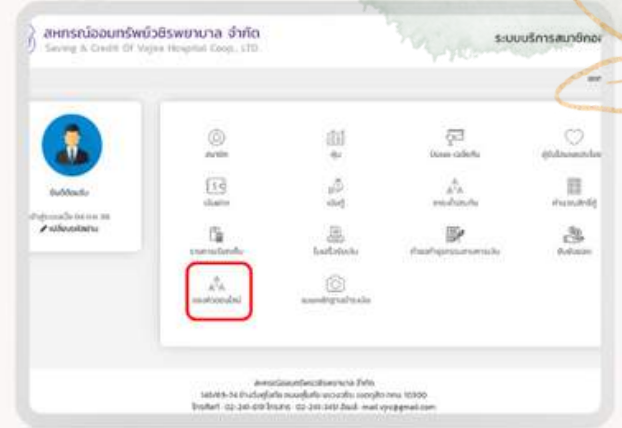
สหกรณ์ออมทรัพย์วชิรพยาบาล จำกัด
Saving & Credit Of Vajira Hospital Coop., LTD.

ระบบบริการสมาชิกอ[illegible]

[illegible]

ยินดีต้อนรับ

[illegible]

เปลี่ยนรหัสผ่าน

สมาชิก

หุ้น

เงินฝาก-เงินถอน

ผู้รับโอนผลประโยชน์

ปันผล

เงินกู้

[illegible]

คำนวณสิทธิ์กู้

รายการเรียกเก็บ

ใบเสร็จรับเงิน

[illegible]

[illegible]

ขอเสนอใหม่

แนบหลักฐานประกอบ

สหกรณ์ออมทรัพย์วชิรพยาบาล จำกัด
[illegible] 10300
โทรศัพท์ 02-241-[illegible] โทรสาร 02-241-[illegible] อีเมล์ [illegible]@gmail.com